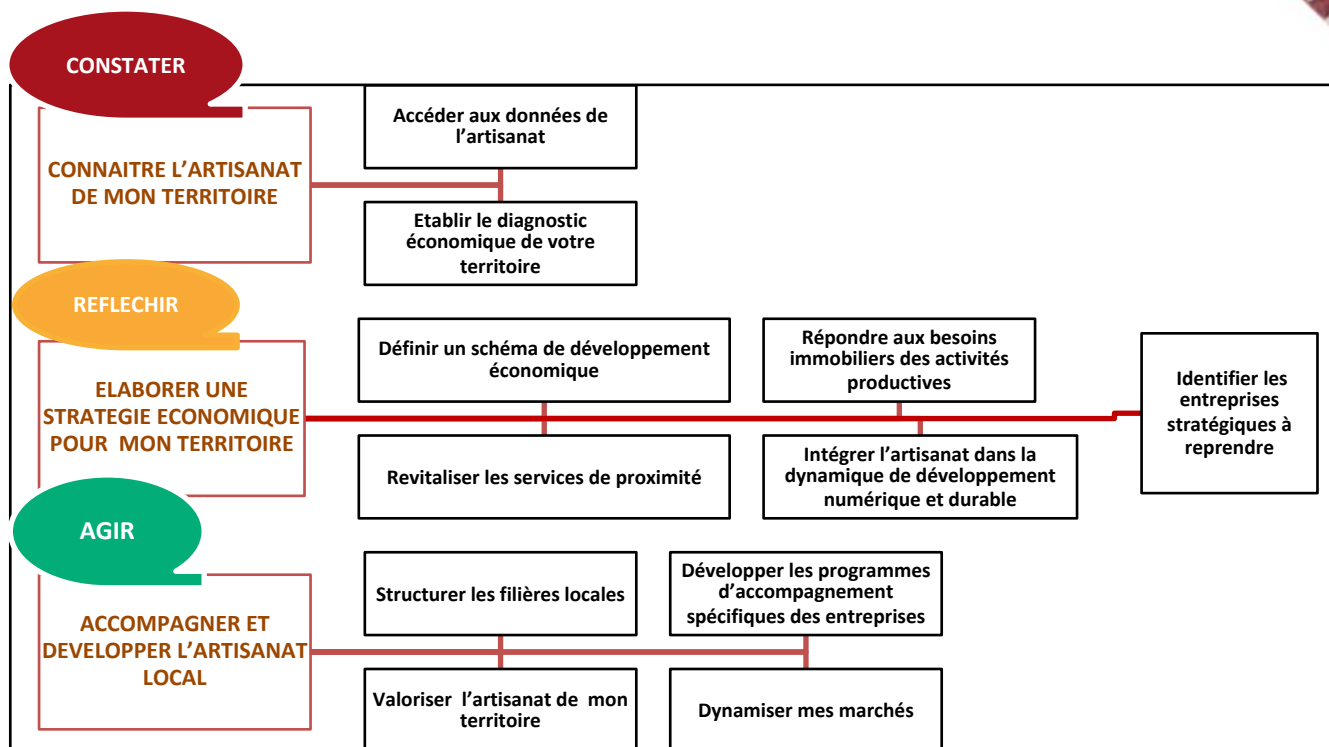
CONSTATER

CONNAITRE L'ARTISANAT DE MON TERRITOIRE

Accéder aux données de l'artisanat

Etablir le diagnostic économique de votre territoire

REFLECHIR

ELABORER UNE STRATEGIE ECONOMIQUE POUR MON TERRITOIRE

Définir un schéma de développement économique

Répondre aux besoins immobiliers des activités productives

Identifier les entreprises stratégiques à reprendre

Revitaliser les services de proximité

Intégrer l'artisanat dans la dynamique de développement numérique et durable

AGIR

ACCOMPAGNER ET DEVELOPPER L'ARTISANAT LOCAL

Structurer les filières locales

Développer les programmes d'accompagnement spécifiques des entreprises

Valoriser l'artisanat de mon territoire

Dynamiser mes marchés